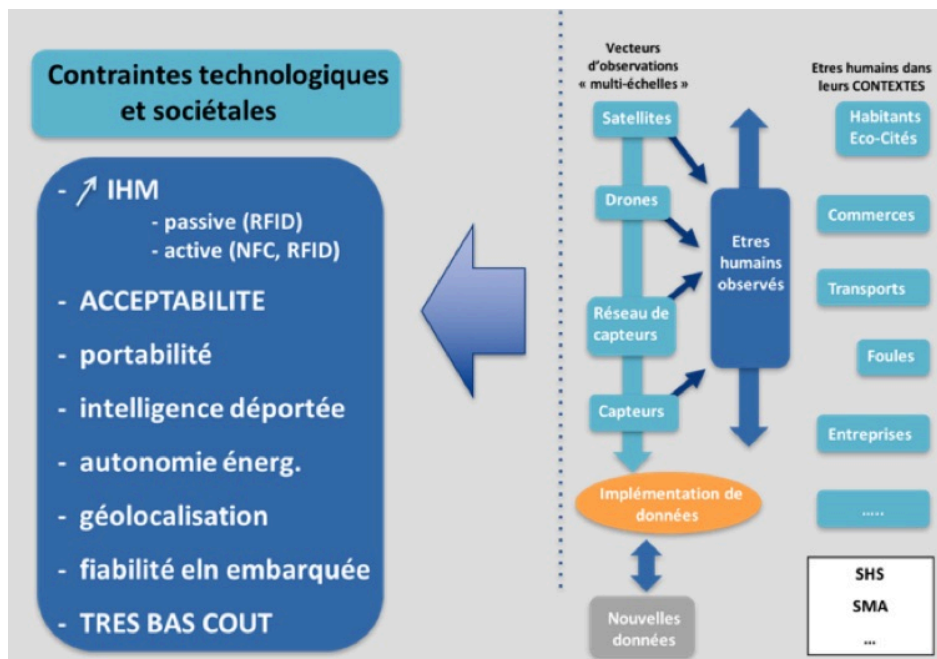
Contraintes technologiques et sociétales

- ↗ IHM
- passive (RFID)
- active (NFC, RFID)
- ACCEPTABILITE
- portabilité
- intelligence déportée
- autonomie énerg.
- géolocalisation
- fiabilité eln embarquée
- TRES BAS COUT

Vecteurs d'observations « multi-échelles »

Satellites

Drones

Réseau de capteurs

Capteurs

Etres humains observés

Implémentation de données

Nouvelles données

Etres humains dans leurs CONTEXTES

Habitants Eco-Cités

Commerces

Transports

Foules

Entreprises

.....

SHS

SMA

...